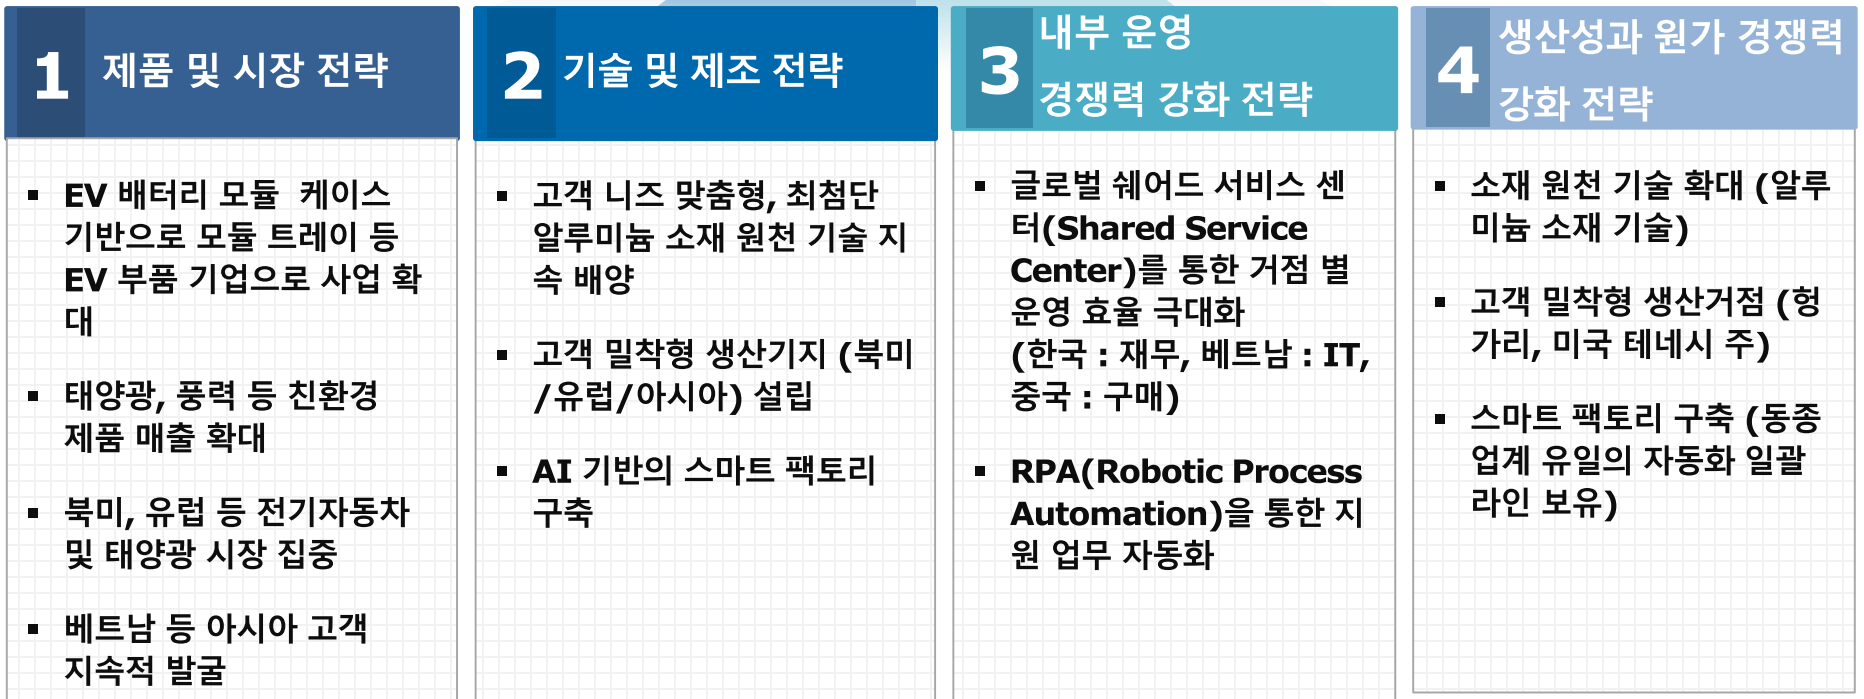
1 제품 및 시장 전략

▪ EV 배터리 모듈 케이스 기반으로 모듈 트레이 등 EV 부품 기업으로 사업 확대

▪ 태양광, 풍력 등 친환경 제품 매출 확대

▪ 북미, 유럽 등 전기자동차 및 태양광 시장 집중

▪ 베트남 등 아시아 고객 지속적 발굴

2 기술 및 제조 전략

▪ 고객 니즈 맞춤형, 최첨단 알루미늄 소재 원천 기술 지속 배양

▪ 고객 밀착형 생산기지 (북미/유럽/아시아) 설립

▪ AI 기반의 스마트 팩토리 구축

3 내부 운영 경쟁력 강화 전략

▪ 글로벌 쉐어드 서비스 센터(Shared Service Center)를 통한 거점 별 운영 효율 극대화 (한국 : 재무, 베트남 : IT, 중국 : 구매)

▪ RPA(Robotic Process Automation)을 통한 지원 업무 자동화

4 생산성과 원가 경쟁력 강화 전략

▪ 소재 원천 기술 확대 (알루미늄 소재 기술)

▪ 고객 밀착형 생산거점 (헝가리, 미국 테네시 주)

▪ 스마트 팩토리 구축 (동종업계 유일의 자동화 일괄 라인 보유)